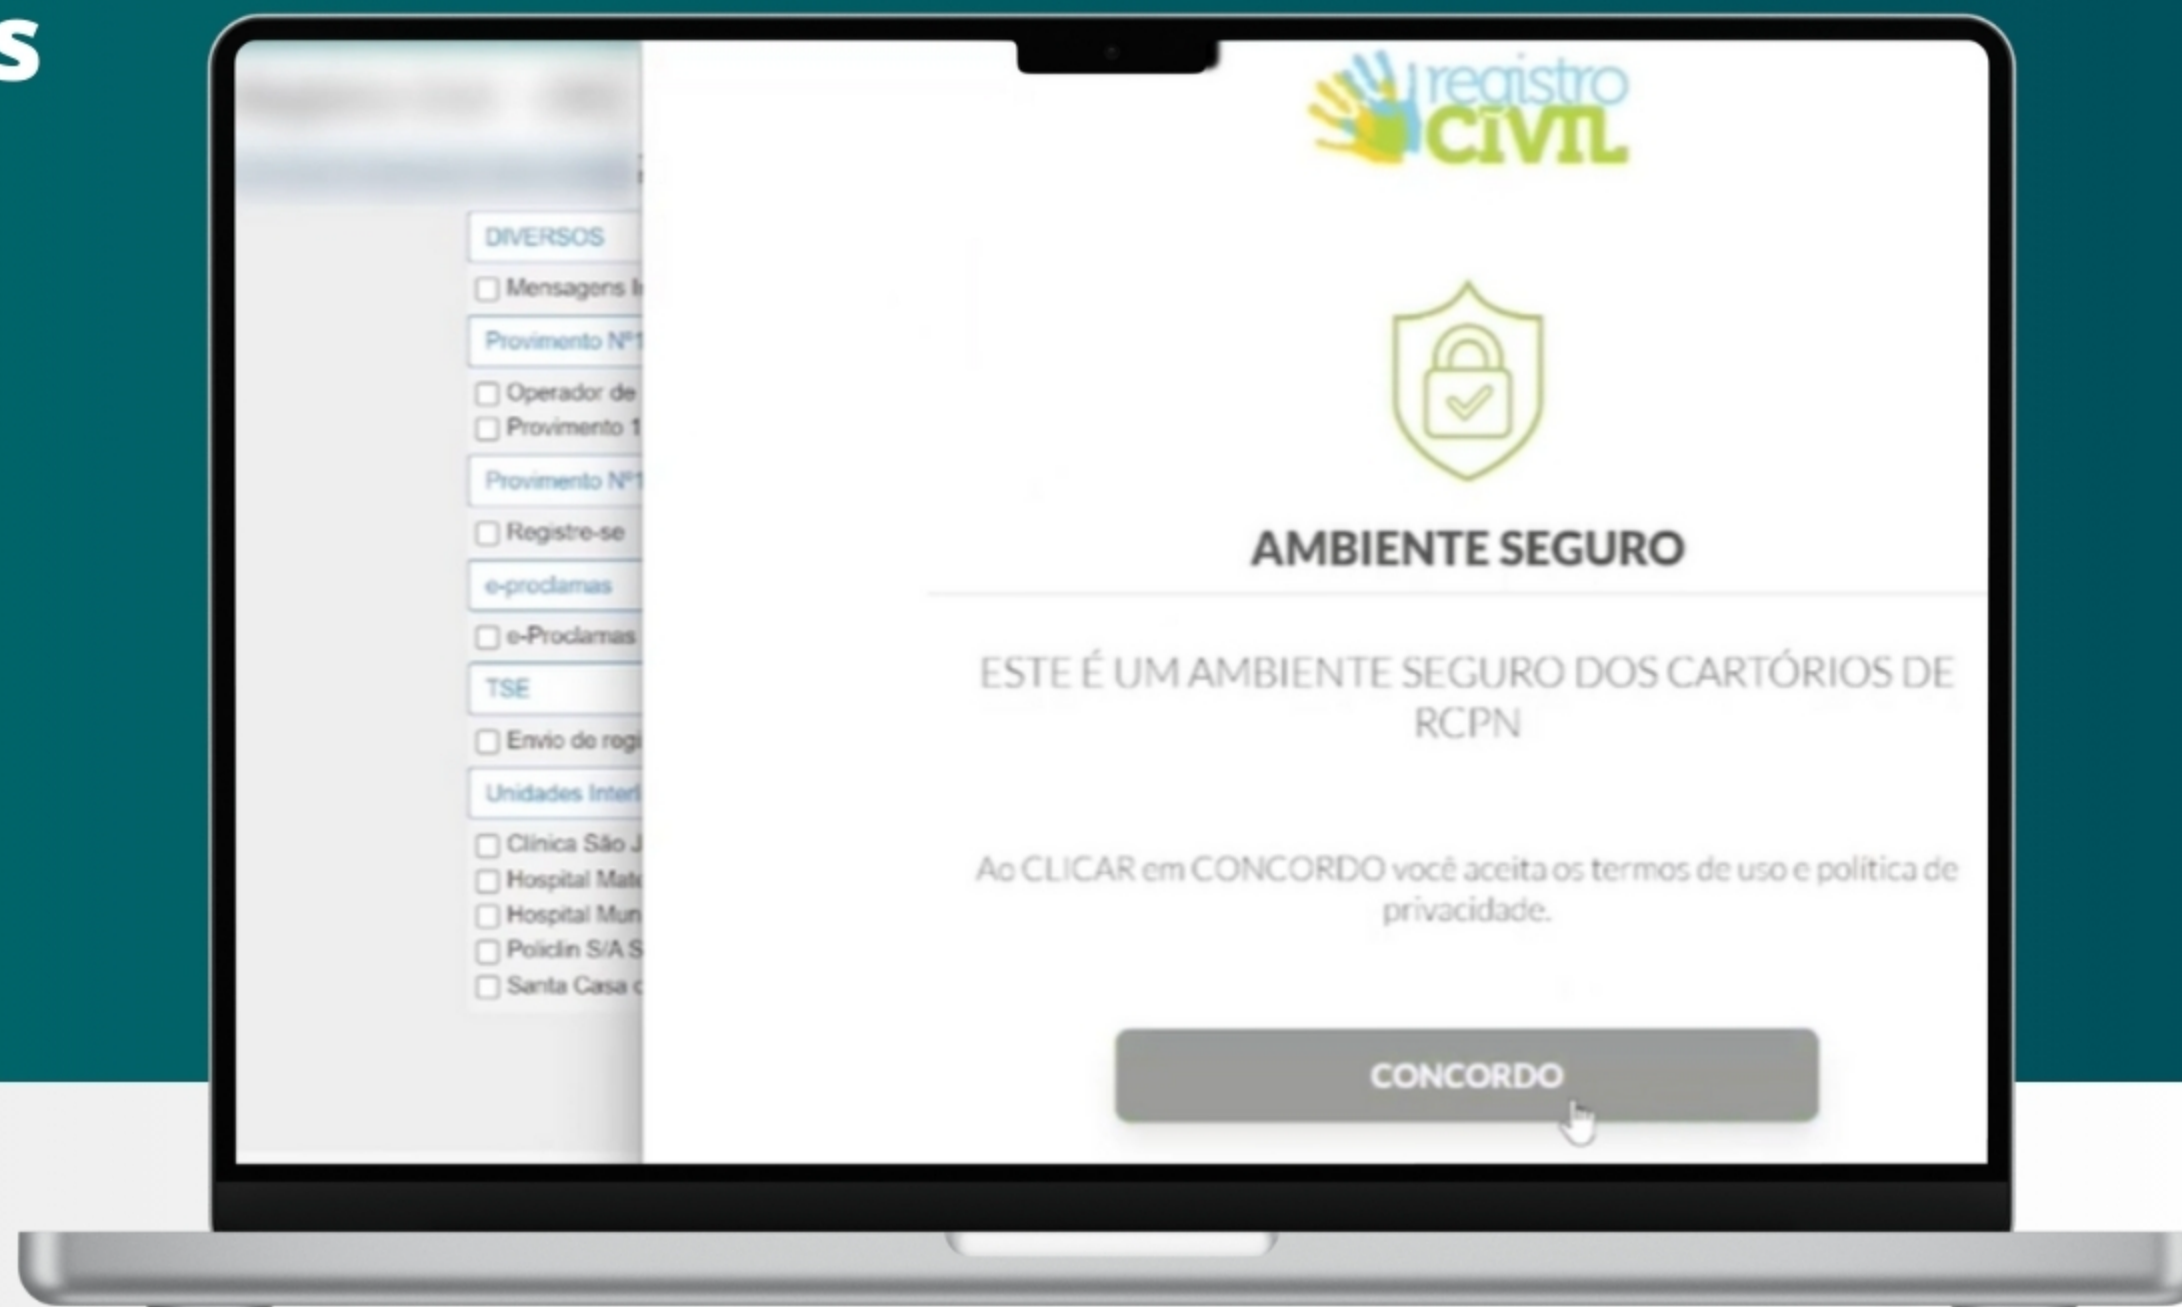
s

DIVERSOS
Mensagens I
Provimento Nº1
Operador de
Provimento 1
Provimento Nº1
Registre-se
e-proclamas
e-Proclamas
TSE
Envio de regi
Unidades Interl
Clínica São J
Hospital Mat
Hospital Mun
Policlin S/A S
Santa Casa d

registro CIVIL

AMBIENTE SEGURO

ESTE É UM AMBIENTE SEGURO DOS CARTÓRIOS DE RCPN

Ao CLICAR em CONCORDO você aceita os termos de uso e política de privacidade.

CONCORDO